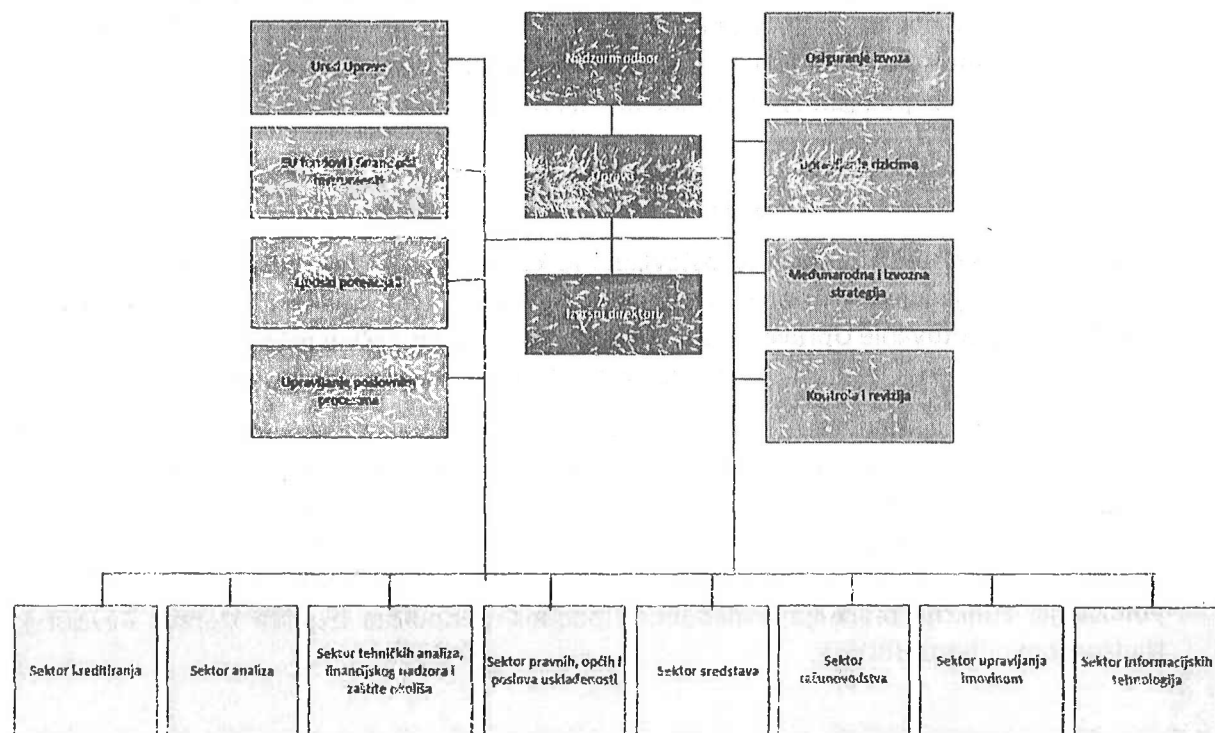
Ured Uprave

EU fondovi i financijski instrumenti

Ljudski potencijali

Upravljanje poslovnim procesima

Nadzorni odbor

Uprava

Izvršni direktori

Osiguranje izvoza

Upravljanje rizicima

Međunarodna i izvozna strategija

Kontrola i revizija

Sektor kreditiranja

Sektor analiza

Sektor tehničkih analiza, financijskog nadzora i zaštite okoliša

Sektor pravnih, općih i poslova usklađenosti

Sektor sredstava

Sektor računovodstva

Sektor upravljanja imovinom

Sektor informacijskih tehnologija